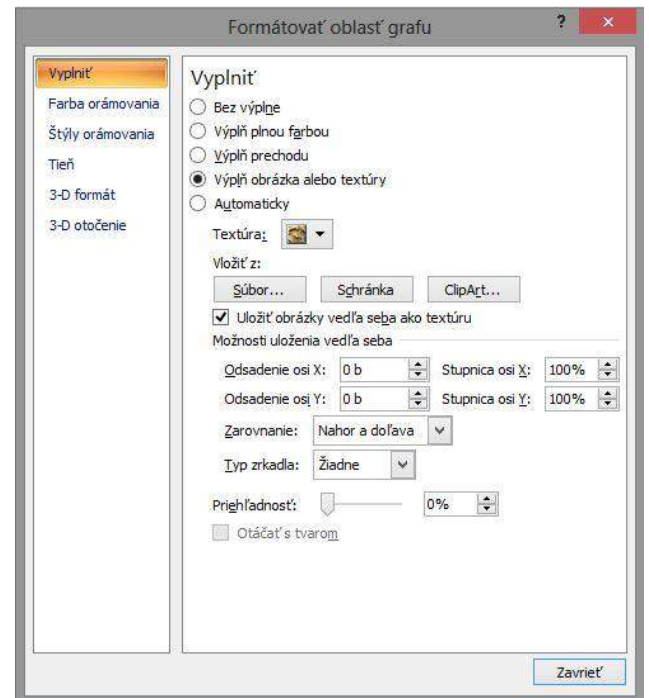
Formátovať oblasť grafu

?

Vyplniť
Farba orámovania
Štýly orámovania
Tieň
3-D formát
3-D otočenie

Vyplniť

Bez výplne
Výplň plnou farbou
Výplň prechodu
Výplň obrázka alebo textúry
Automaticky

Textúra:

Vložiť z:

Súbor...
Schránka
ClipArt...

Uložiť obrázky vedľa seba ako textúru

Možnosti uloženia vedľa seba

| Odsadenie osi X: | 0 b | Stupnica osi X: | 100% |
|---|---|---|---|
| Odsadenie osi Y: | 0 b | Stupnica osi Y: | 100% |

Zarovnanie: Nahor a doľava
Typ zrkadla: Žiadne

Priehľadnosť: 0%

Otáčať s tvarom

Zavrieť